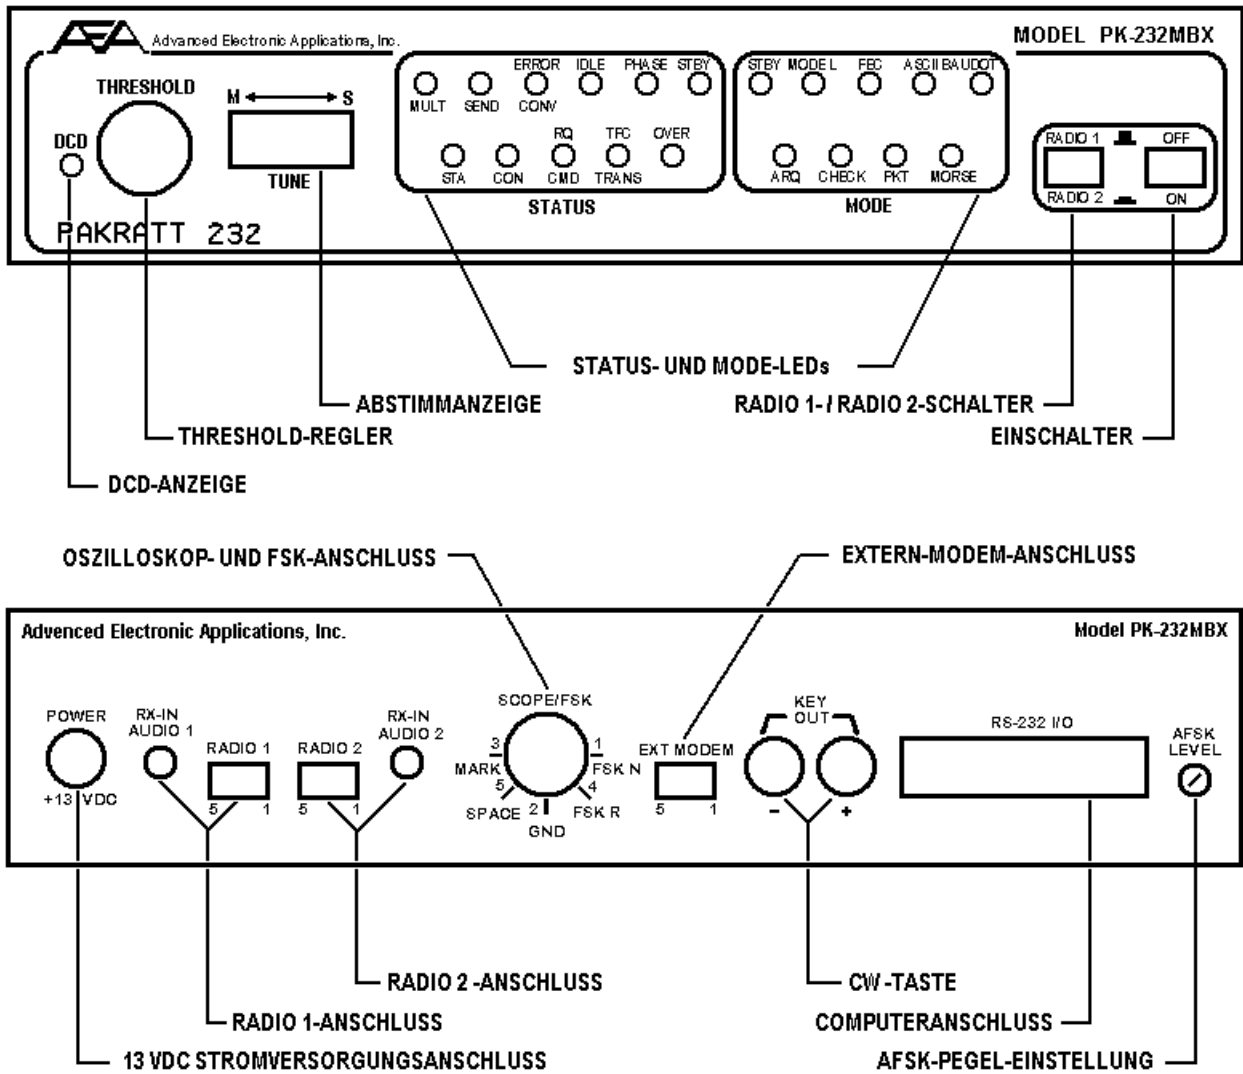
AEA Advanced Electronic Applications, Inc.

MODEL PK-232MBX

THRESHOLD

DCD

M S

TUNE

PAKRATT 232

ERROR IDLE PHASE STBY
MULT SEND CONV
RQ TFC OVER
STA CON CMD TRANS
STATUS

STBY MODE L FEC ASCII BAUDOT
ARQ CHECK PKT MORSE
MODE

RADIO 1 OFF
RADIO 2 ON

STATUS- UND MODE-LEDs

ABSTIMMANZEIGE

RADIO 1- / RADIO 2-SCHALTER

THRESHOLD-REGLER

EINSCHALTER

DCD-ANZEIGE

OSZILLOSKOP- UND FSK-ANSCHLUSS

EXTERN-MODEM-ANSCHLUSS

Advanced Electronic Applications, Inc.

Model PK-232MBX

POWER
+13 VDC

RX-IN AUDIO 1

RADIO 1
5 1

RADIO 2
5 1

RX-IN AUDIO 2

SCOPE/FSK
3 1
MARK FSK N
5 4
SPACE 2 FSK R
GND

EXT MODEM
5 1

KEY OUT
- +

RS-232 I/O

AFSK LEVEL

RADIO 2 -ANSCHLUSS

CW -TASTE

RADIO 1-ANSCHLUSS

COMPUTERANSCHLUSS

13 VDC STROMVERSORGUNGSANSCHLUSS

AFSK-PEGEL-EINSTELLUNG